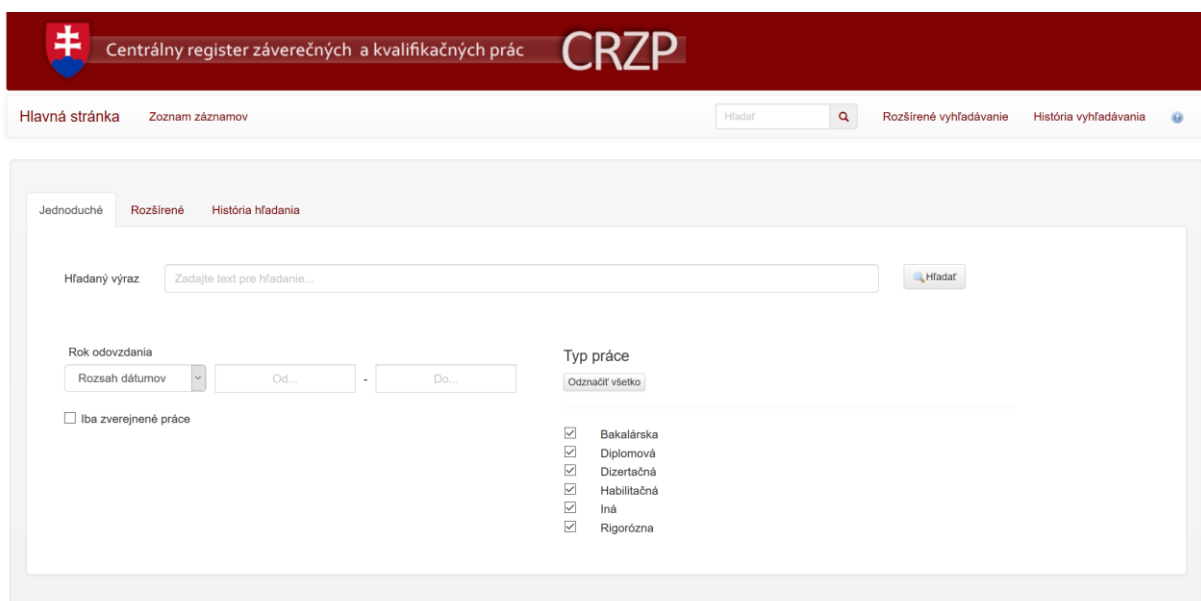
Centrálny register záverečných a kvalifikačných prác CRZP

Hlavná stránka Zoznam záznamov

Hľadať

Rozšírené vyhľadávanie História vyhľadávania

Jednoduché Rozšírené História hľadania

Hľadaný výraz Zadajte text pre hľadanie...

Hľadať

Rok odovzdania

Rozsah dátumov Od... - Do...

Iba zverejnené práce

Typ práce

Odznačiť všetko

Bakalárska
Diplomová
Dizertačná
Habilitačná
Iná
Rigorózna